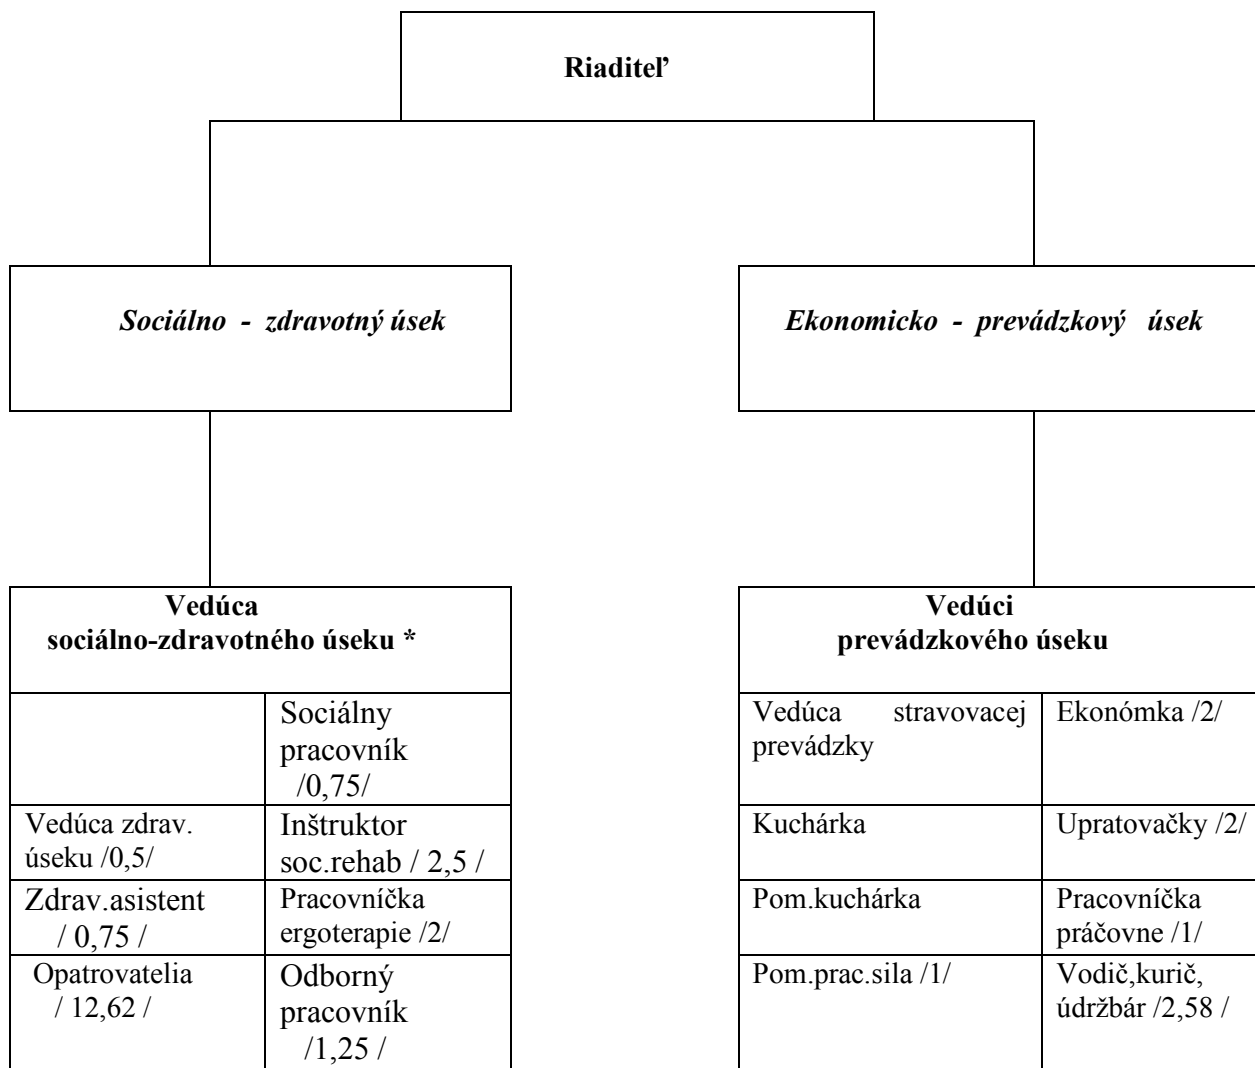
Riaditeľ

Sociálno - zdravotný úsek

Ekonomicko - prevádzkový úsek

Vedúca sociálno-zdravotného úseku *

| | Sociálny pracovník /0,75/ |
|---|---|
| Vedúca zdrav. úseku /0,5/ | Inštruktor soc.rehab / 2,5 / |
| Zdrav.asistent / 0,75 / | Pracovníčka ergoterapie /2/ |
| Opatrovatelia / 12,62 / | Odborný pracovník /1,25 / |

Vedúci prevádzkového úseku

| Vedúca stravovacej prevádzky | Ekonómka /2/ |
|---|---|
| Kuchárka | Upratovačky /2/ |
| Pom.kuchárka | Pracovníčka práčovne /1/ |
| Pom.prac.sila /1/ | Vodič,kurič, údržbár /2,58 / |